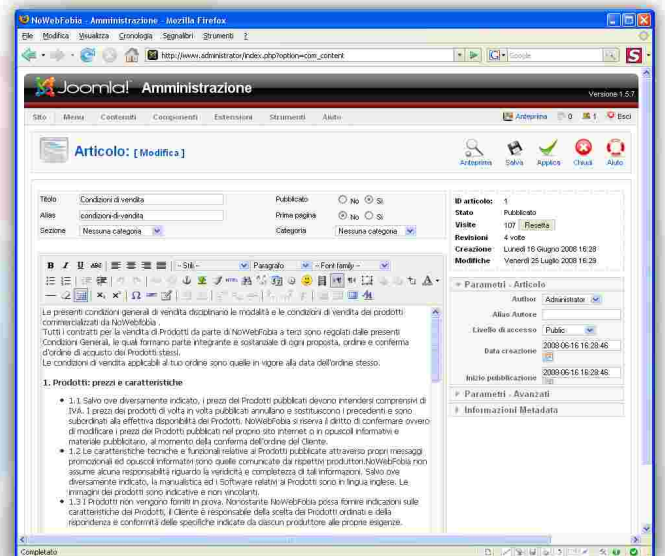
NoWebFobia - Amministrazione - Mozilla Firefox

File Modifica Visualizza Cronologia Segnalibri Strumenti ?

http://www.administrator/index.php?option=com_content

Google

Joomla! Amministrazione

Versione 1.5.7

Sito Menu Contenuti Componenti Estensioni Strumenti Aiuto

Anteprima 0 1 Esci

Articolo: [ Modifica ]

Anteprima Salva Applica Chiudi Aiuto

Titolo Condizioni di vendita
Alias condizioni-di-vendita
Sezione Nessuna categoria
Pubblicato No Sì
Prima pagina No Sì
Categoria Nessuna categoria

ID articolo: 1
Stato Pubblicato
Visite 107 Resetta
Revisioni 4 volte
Creazione Lunedì 16 Giugno 2008 16:28
Modifiche Venerdì 25 Luglio 2008 16:29

B I U ABC - Stili - Paragrafo - Font family -

Le presenti condizioni generali di vendita disciplinano le modalità e le condizioni di vendita dei prodotti commercializzati da NoWebfobia.
Tutti i contratti per la vendita di Prodotti da parte di NoWebFobia a terzi sono regolati dalle presenti Condizioni Generali, le quali formano parte integrante e sostanziale di ogni proposta, ordine e conferma d'ordine di acquisto dei Prodotti stessi.
Le condizioni di vendita applicabili al singolo ordine sono quelle in vigore alla data dell'ordine stesso.

1. Prodotti: prezzi e caratteristiche

1.1 Salvo ove diversamente indicato, i prezzi dei Prodotti pubblicati devono intendersi comprensivi di IVA. I prezzi dei prodotti di volta in volta pubblicati annullano e sostituiscono i precedenti e sono subordinati alla effettiva disponibilità del Prodotto. NoWebFobia si riserva il diritto di confermare ovvero di modificare i prezzi dei Prodotti pubblicati nel proprio sito internet o in opuscoli informativi e materiale pubblicitario, al momento della conferma dell'ordine del Cliente.
1.2 Le caratteristiche tecniche e funzionali relative ai Prodotti pubblicate attraverso propri messaggi promozionali ed opuscoli informativi sono quelle comunicate dai rispettivi produttori.NoWebFobia non assume alcuna responsabilità riguardo la veridicità e completezza di tali informazioni. Salvo ove diversamente indicato, la manualistica ed i Software relativi ai Prodotti sono in lingua inglese. Le immagini dei prodotti sono indicative e non vincolanti.
1.3 I Prodotti non vengono forniti in prova. Nonostante NoWebFobia possa fornire indicazioni sulle caratteristiche dei Prodotti, il Cliente è responsabile della scelta dei Prodotti ordinati e della rispondenza e conformità delle specifiche indicate da ciascun produttore alle proprie esigenze.

Parametri - Articolo
Autore Administrator
Alias Autore
Livello di accesso Public
Data creazione 2008-06-16 16:28:46
Inizio pubblicazione 2008-06-16 16:28:46
Parametri - Avanzati
Informazioni Metadata

Completato